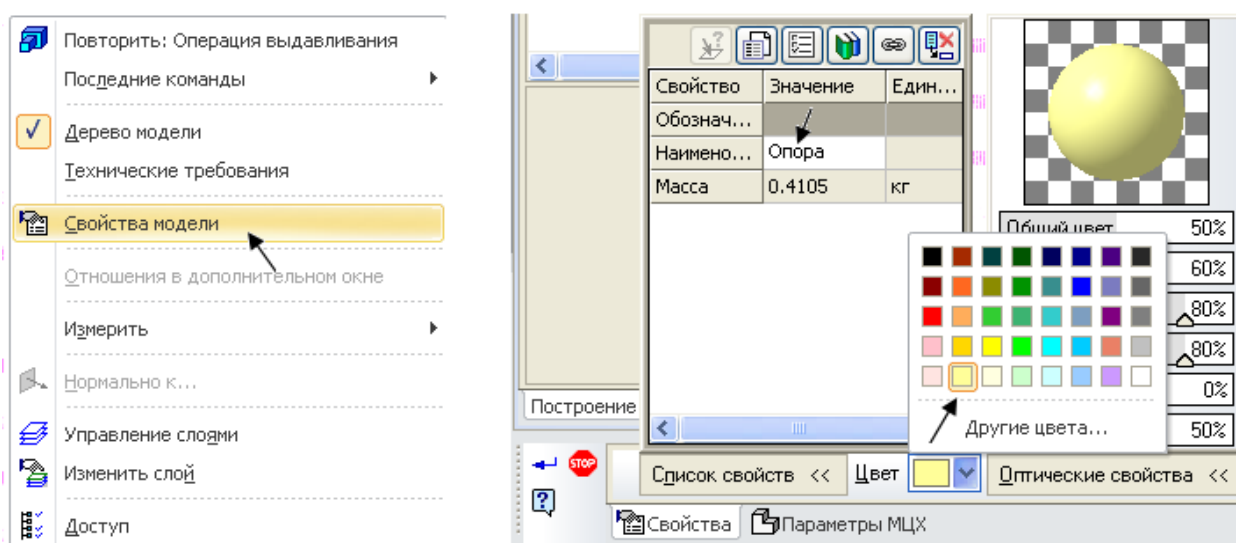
Повторить: Операция выдавливания
Последние команды
Дерево модели
Технические требования
Свойства модели
Отношения в дополнительном окне
Измерить
Нормально к...
Управление слоями
Изменить слой
Доступ

| Свойство | Значение | Един... |
|---|---|---|
| Обознач... | | |
| Наимено... | Опора | |
| Масса | 0.4105 | кг |

Построение

Другие цвета...

Общий цвет 50%
60%
80%
80%
0%
50%

STOP
Список свойств <<
Цвет
Оптические свойства <<
Свойства
Параметры МЦХ